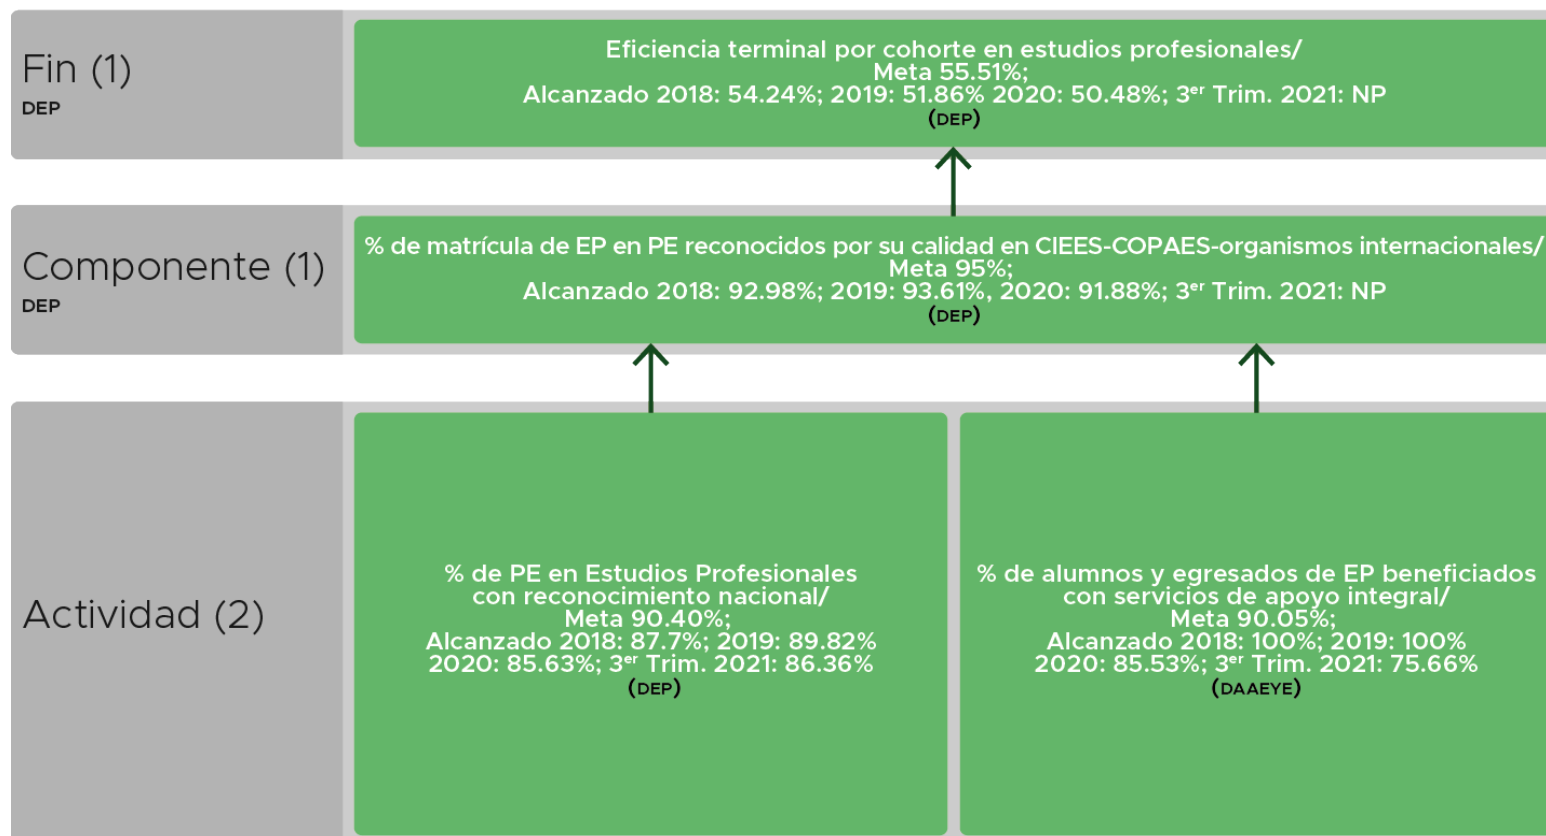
Fin (1)
DEP

Eficiencia terminal por cohorte en estudios profesionales/
Meta 55.51%;
Alcanzado 2018: 54.24%; 2019: 51.86% 2020: 50.48%; 3$^{er}$ Trim. 2021: NP
(DEP)

Componente (1)
DEP

% de matrícula de EP en PE reconocidos por su calidad en CIEES-COPAES-organismos internacionales/
Meta 95%;
Alcanzado 2018: 92.98%; 2019: 93.61%, 2020: 91.88%; 3$^{er}$ Trim. 2021: NP
(DEP)

Actividad (2)

% de PE en Estudios Profesionales con reconocimiento nacional/
Meta 90.40%;
Alcanzado 2018: 87.7%; 2019: 89.82%
2020: 85.63%; 3$^{er}$ Trim. 2021: 86.36%
(DEP)

% de alumnos y egresados de EP beneficiados con servicios de apoyo integral/
Meta 90.05%;
Alcanzado 2018: 100%; 2019: 100%
2020: 85.53%; 3$^{er}$ Trim. 2021: 75.66%
(DAAEYE)